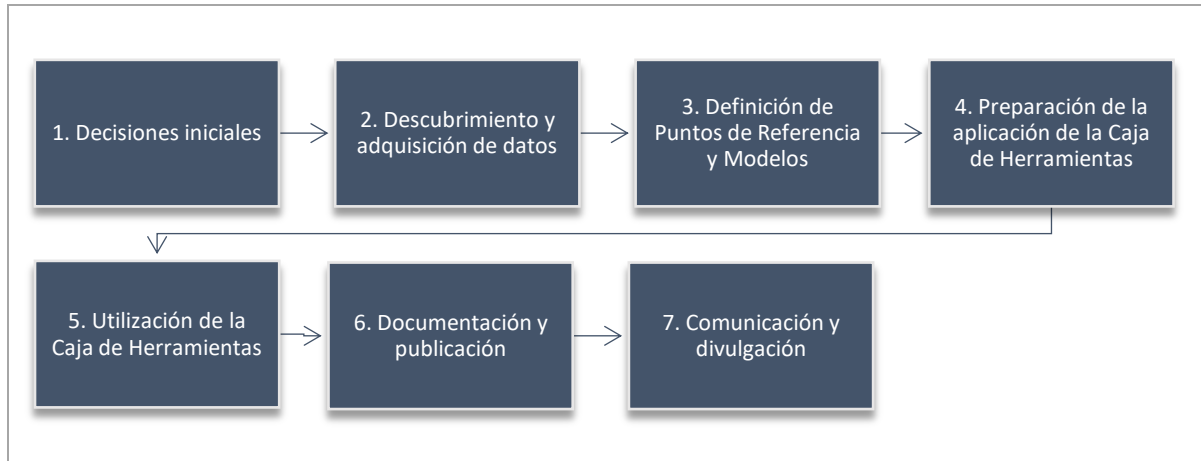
1. Decisiones iniciales

2. Descubrimiento y adquisición de datos

3. Definición de Puntos de Referencia y Modelos

4. Preparación de la aplicación de la Caja de Herramientas

5. Utilización de la Caja de Herramientas

6. Documentación y publicación

7. Comunicación y divulgación